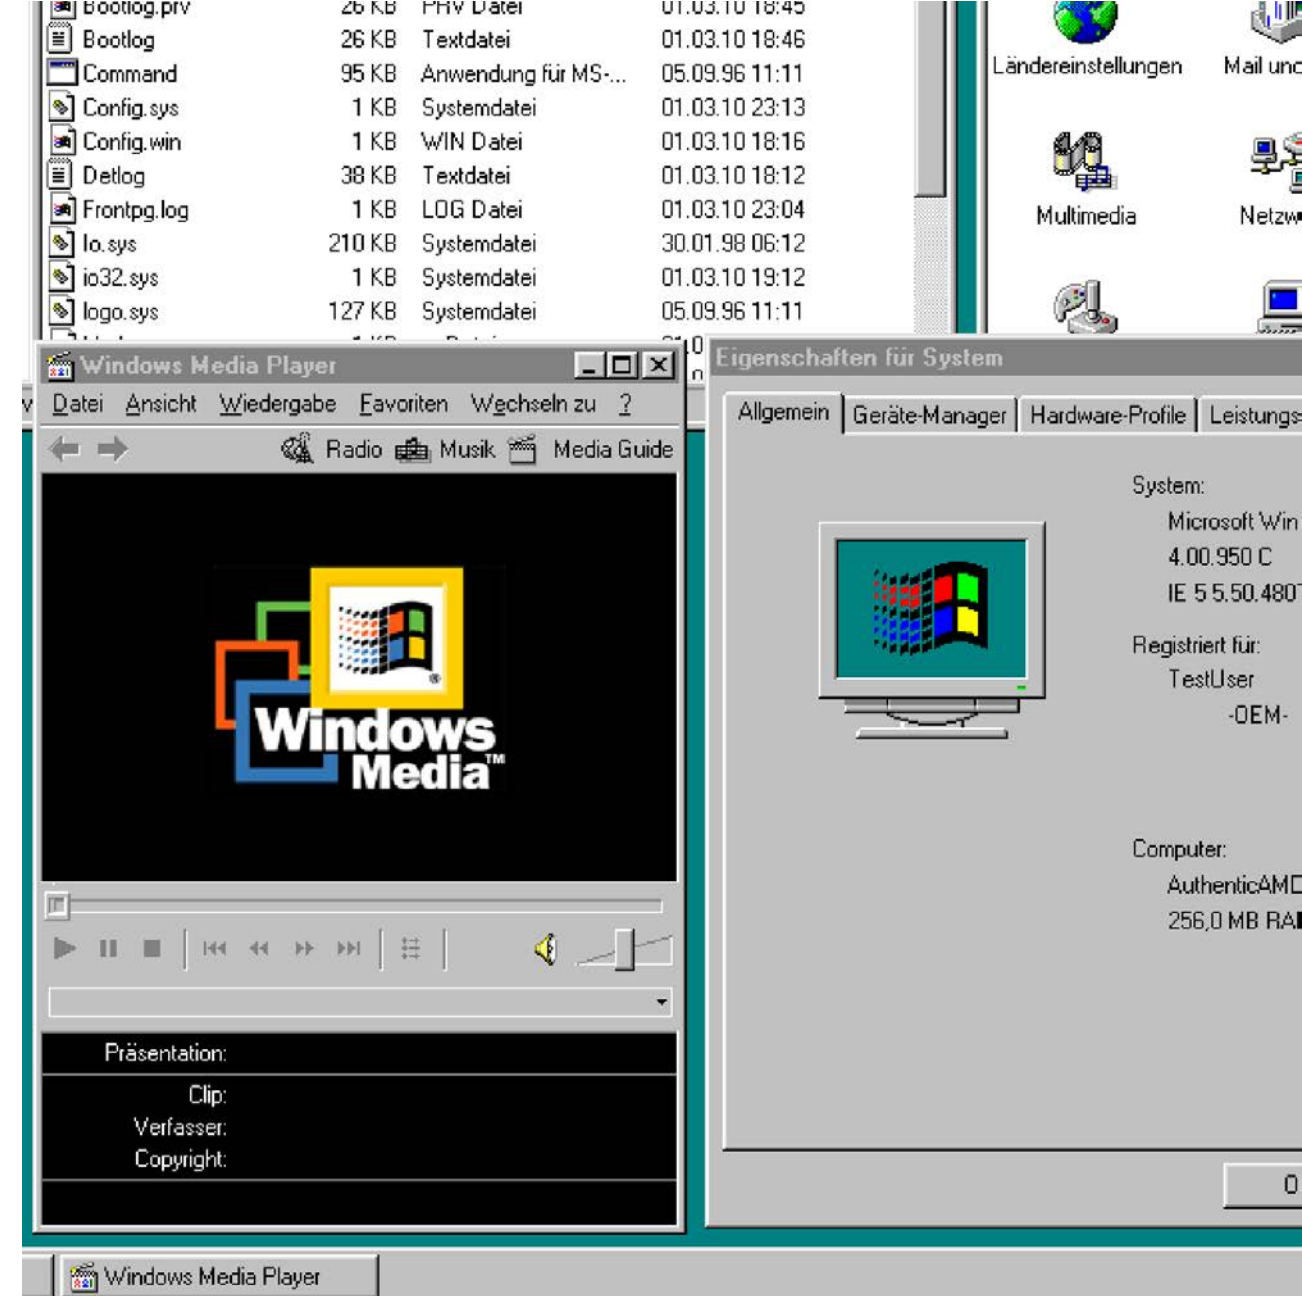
| | | | |
|---|---|---|---|
| Bootlog.prv | 26 KB | PRV Datei | 01.03.10 18:45 |
| Bootlog | 26 KB | Textdatei | 01.03.10 18:46 |
| Command | 95 KB | Anwendung für MS-... | 05.09.96 11:11 |
| Config.sys | 1 KB | Systemdatei | 01.03.10 23:13 |
| Config.win | 1 KB | WIN Datei | 01.03.10 18:16 |
| Detlog | 38 KB | Textdatei | 01.03.10 18:12 |
| Frontpg.log | 1 KB | LOG Datei | 01.03.10 23:04 |
| Io.sys | 210 KB | Systemdatei | 30.01.98 06:12 |
| io32.sys | 1 KB | Systemdatei | 01.03.10 19:12 |
| logo.sys | 127 KB | Systemdatei | 05.09.96 11:11 |

Ländereinstellungen
Mail und
Multimedia
Netzw

Windows Media Player
Datei Ansicht Wiedergabe Favoriten Wechseln zu ?
Radio Musik Media Guide
Windows Media™
Präsentation:
Clip:
Verfasser:
Copyright:

Eigenschaften für System
Allgemein Geräte-Manager Hardware-Profile Leistungs
System:
Microsoft Win
4.00.950 C
IE 5 5.50.480
Registriert für:
TestUser
-OEM-
Computer:
AuthenticAMD
256,0 MB RA
O

Windows Media Player